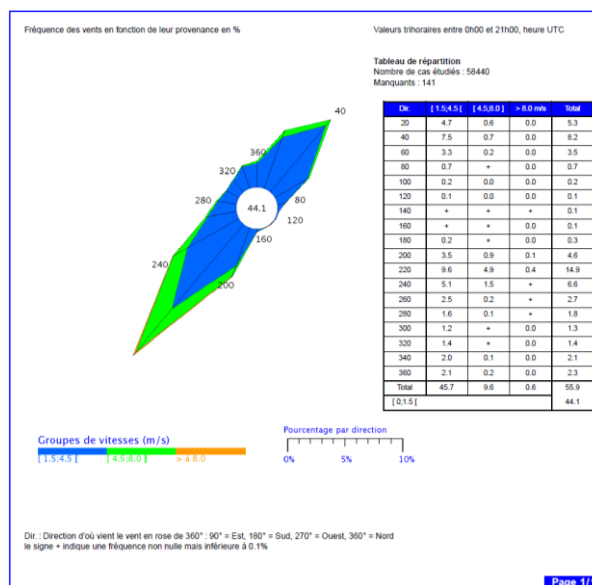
Fréquence des vents en fonction de leur provenance en %

Valeurs trihoraires entre 0h00 et 21h00, heure UTC

Tableau de répartition
Nombre de cas étudiés : 58440
Manquants : 141

40
360
320
280
44.1
80
120
160
240
200

| Dir. | [ 1.5;4.5 [ | [ 4.5;8.0 ] | > 8.0 m/s | Total |
|---|---|---|---|---|
| 20 | 4.7 | 0.6 | 0.0 | 5.3 |
| 40 | 7.5 | 0.7 | 0.0 | 8.2 |
| 60 | 3.3 | 0.2 | 0.0 | 3.5 |
| 80 | 0.7 | + | 0.0 | 0.7 |
| 100 | 0.2 | 0.0 | 0.0 | 0.2 |
| 120 | 0.1 | 0.0 | 0.0 | 0.1 |
| 140 | + | + | + | 0.1 |
| 160 | + | + | 0.0 | 0.1 |
| 180 | 0.2 | + | 0.0 | 0.3 |
| 200 | 3.5 | 0.9 | 0.1 | 4.6 |
| 220 | 9.6 | 4.9 | 0.4 | 14.9 |
| 240 | 5.1 | 1.5 | + | 6.6 |
| 260 | 2.5 | 0.2 | + | 2.7 |
| 280 | 1.6 | 0.1 | + | 1.8 |
| 300 | 1.2 | + | 0.0 | 1.3 |
| 320 | 1.4 | + | 0.0 | 1.4 |
| 340 | 2.0 | 0.1 | 0.0 | 2.1 |
| 360 | 2.1 | 0.2 | 0.0 | 2.3 |
| Total | 45.7 | 9.6 | 0.6 | 55.9 |
| [ 0;1.5 [ | | | | 44.1 |

Groupes de vitesses (m/s)
[ 1.5;4.5 [ [ 4.5;8.0 ] > à 8.0

Pourcentage par direction
0% 5% 10%

Dir. : Direction d'où vient le vent en rose de 360° : 90° = Est, 180° = Sud, 270° = Ouest, 360° = Nord
le signe + indique une fréquence non nulle mais inférieure à 0.1%

Page 1/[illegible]